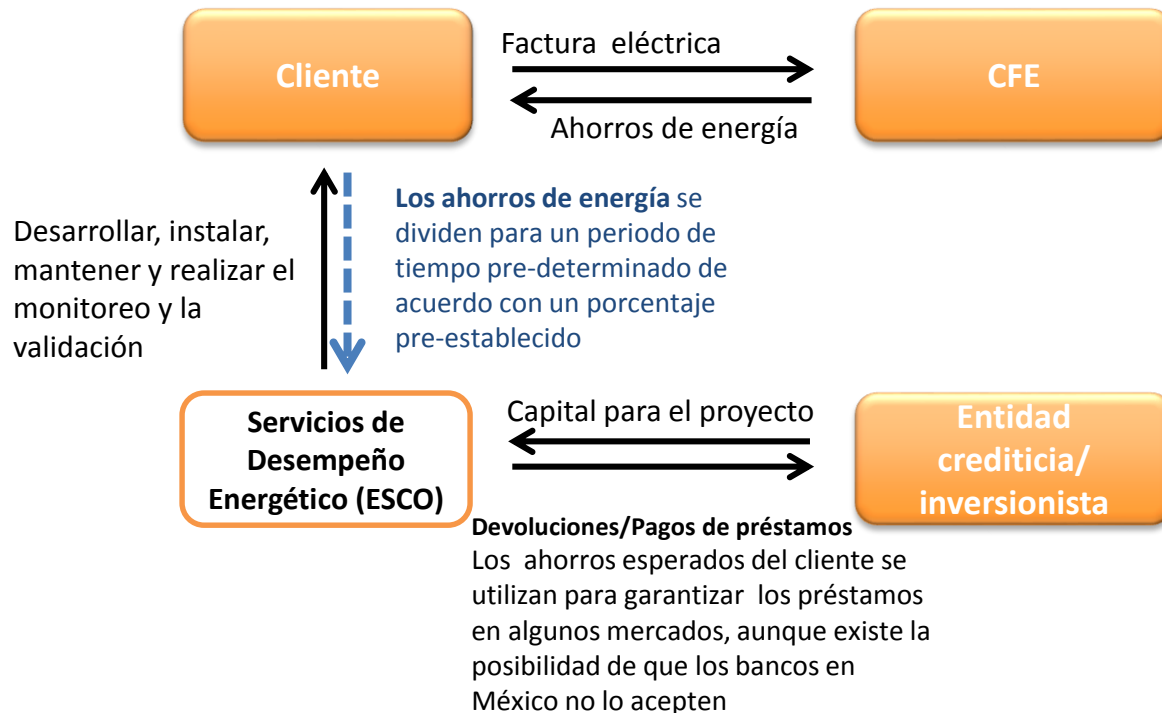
Cliente

Factura eléctrica

CFE

Ahorros de energía

Desarrollar, instalar, mantener y realizar el monitoreo y la validación

Los ahorros de energía se dividen para un periodo de tiempo pre-determinado de acuerdo con un porcentaje pre-establecido

Servicios de Desempeño Energético (ESCO)

Capital para el proyecto

Entidad crediticia/ inversionista

Devoluciones/Pagos de préstamos
Los ahorros esperados del cliente se utilizan para garantizar los préstamos en algunos mercados, aunque existe la posibilidad de que los bancos en México no lo acepten